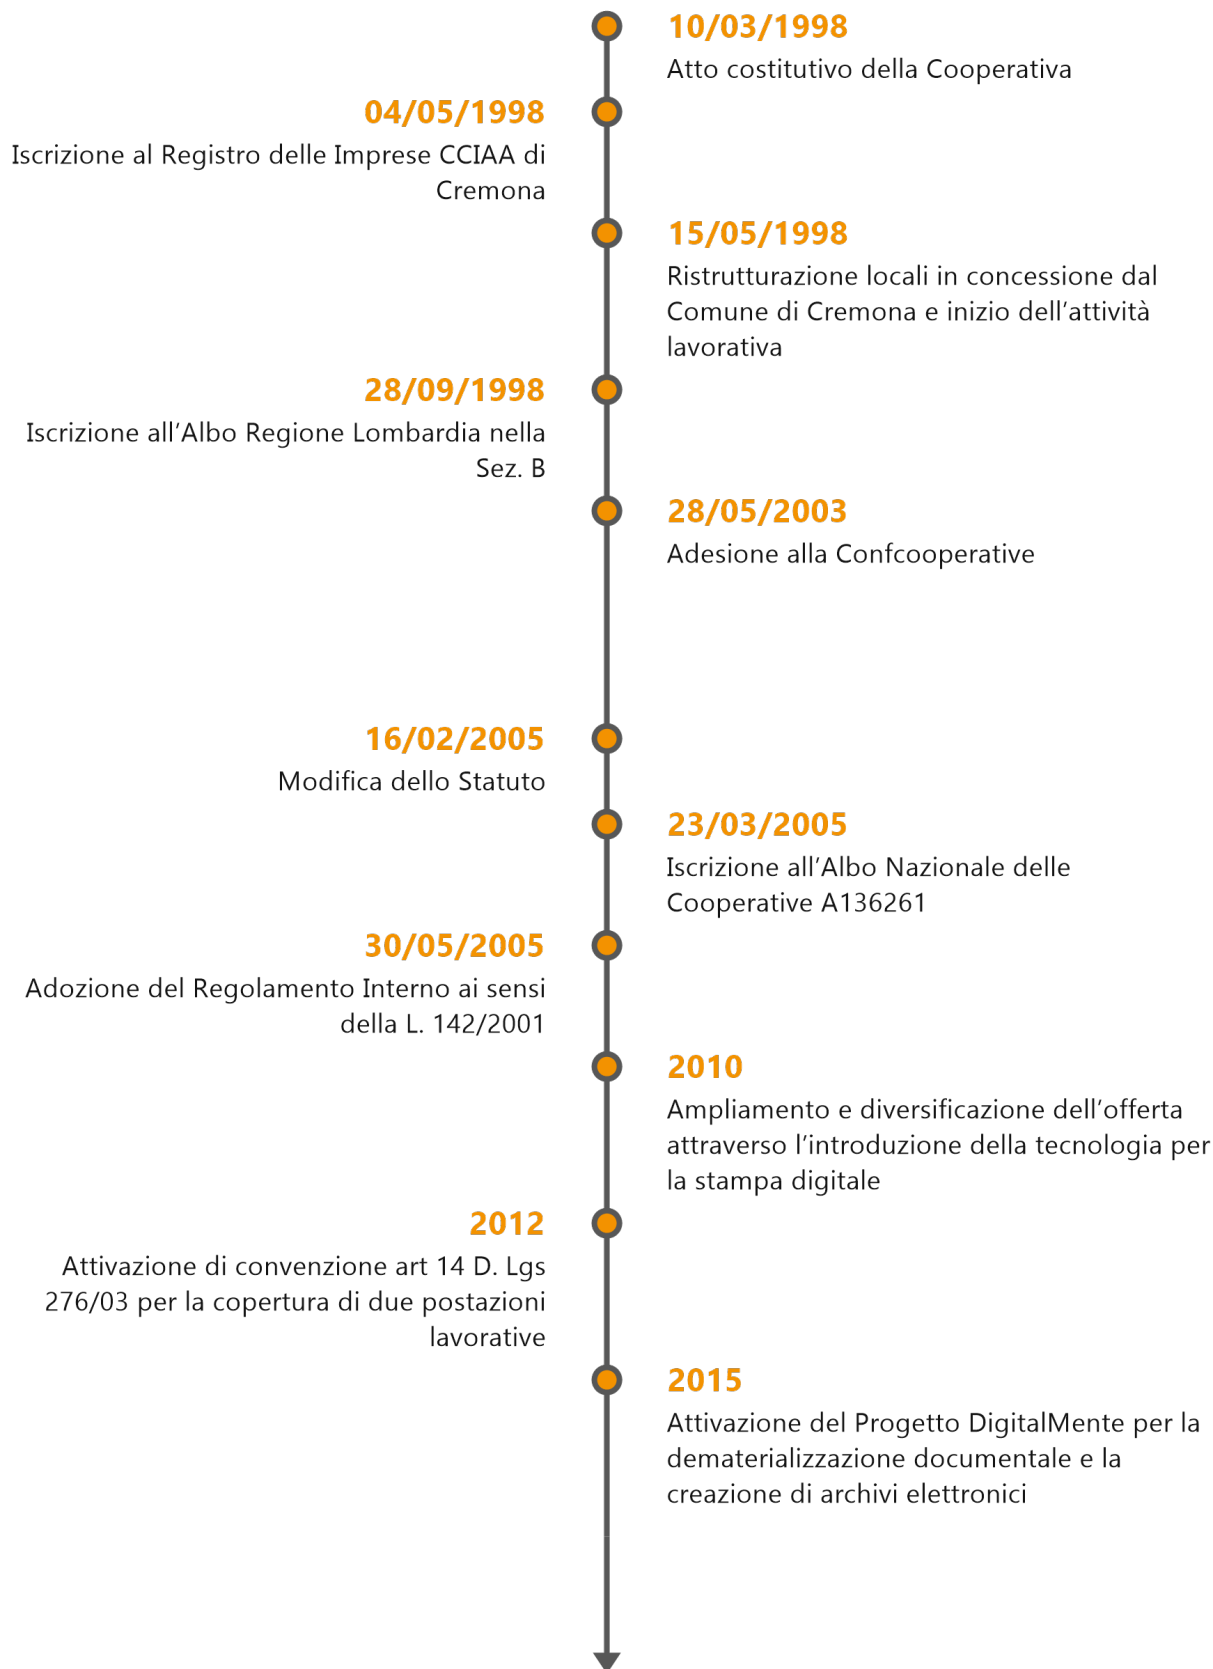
10/03/1998
Atto costitutivo della Cooperativa

04/05/1998
Iscrizione al Registro delle Imprese CCIAA di Cremona

15/05/1998
Ristrutturazione locali in concessione dal Comune di Cremona e inizio dell'attività lavorativa

28/09/1998
Iscrizione all'Albo Regione Lombardia nella Sez. B

28/05/2003
Adesione alla Confcooperative

16/02/2005
Modifica dello Statuto

23/03/2005
Iscrizione all'Albo Nazionale delle Cooperative A136261

30/05/2005
Adozione del Regolamento Interno ai sensi della L. 142/2001

2010
Ampliamento e diversificazione dell'offerta attraverso l'introduzione della tecnologia per la stampa digitale

2012
Attivazione di convenzione art 14 D. Lgs 276/03 per la copertura di due postazioni lavorative

2015
Attivazione del Progetto DigitalMente per la dematerializzazione documentale e la creazione di archivi elettronici